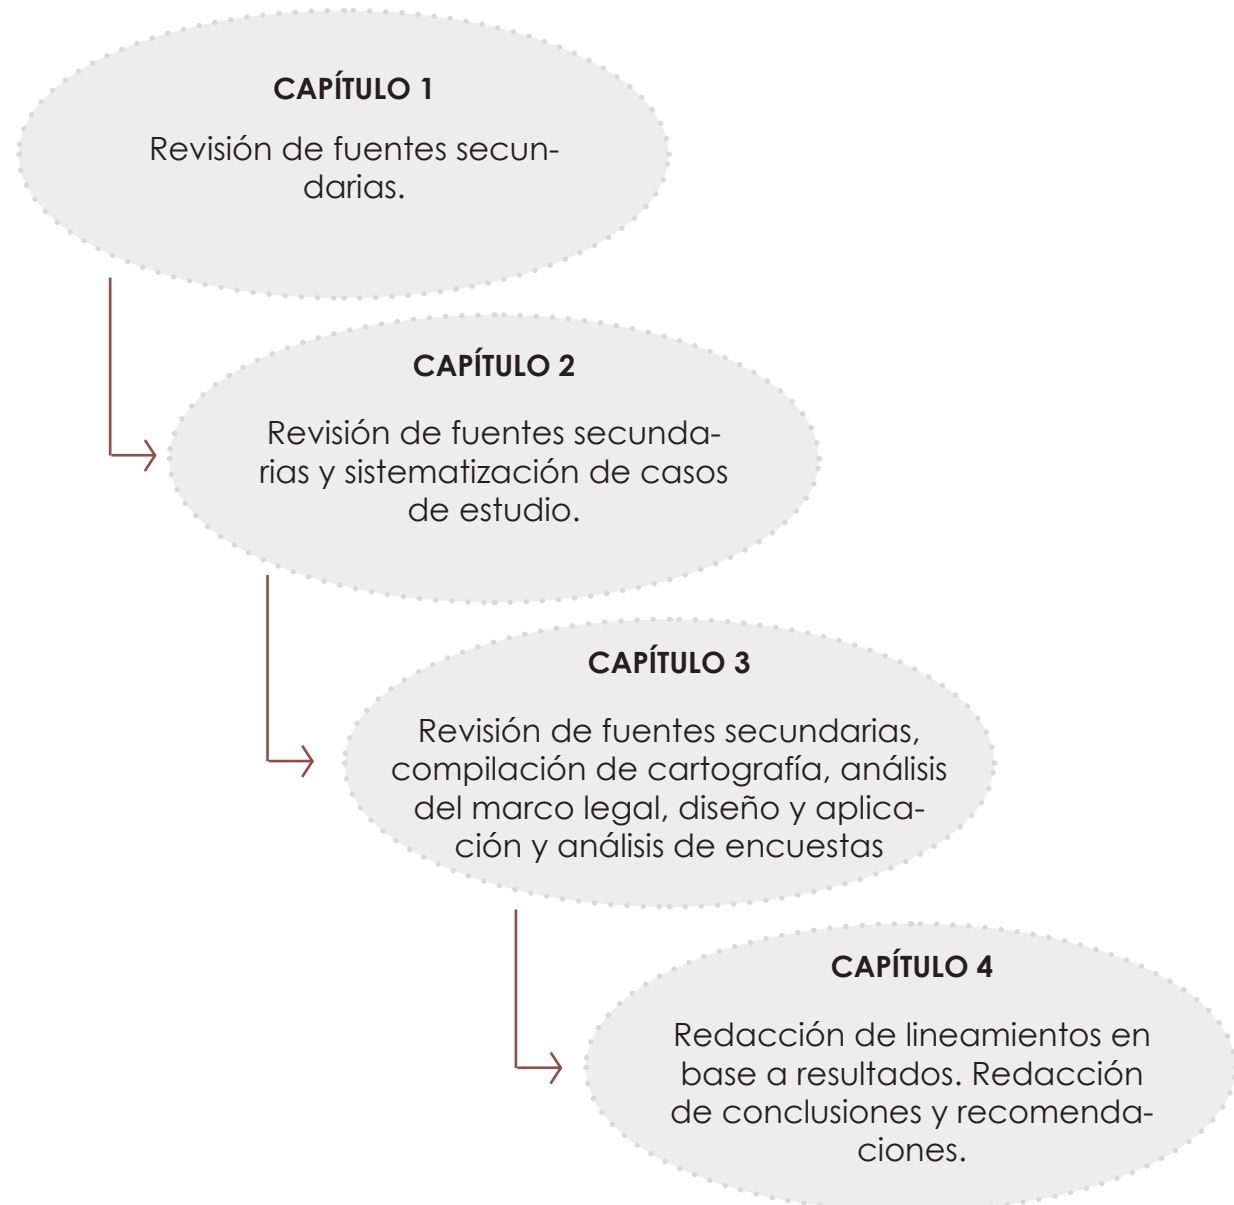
CAPÍTULO 1

Revisión de fuentes secundarias.

CAPÍTULO 2

Revisión de fuentes secundarias y sistematización de casos de estudio.

CAPÍTULO 3

Revisión de fuentes secundarias, compilación de cartografía, análisis del marco legal, diseño y aplicación y análisis de encuestas

CAPÍTULO 4

Redacción de lineamientos en base a resultados. Redacción de conclusiones y recomendaciones.